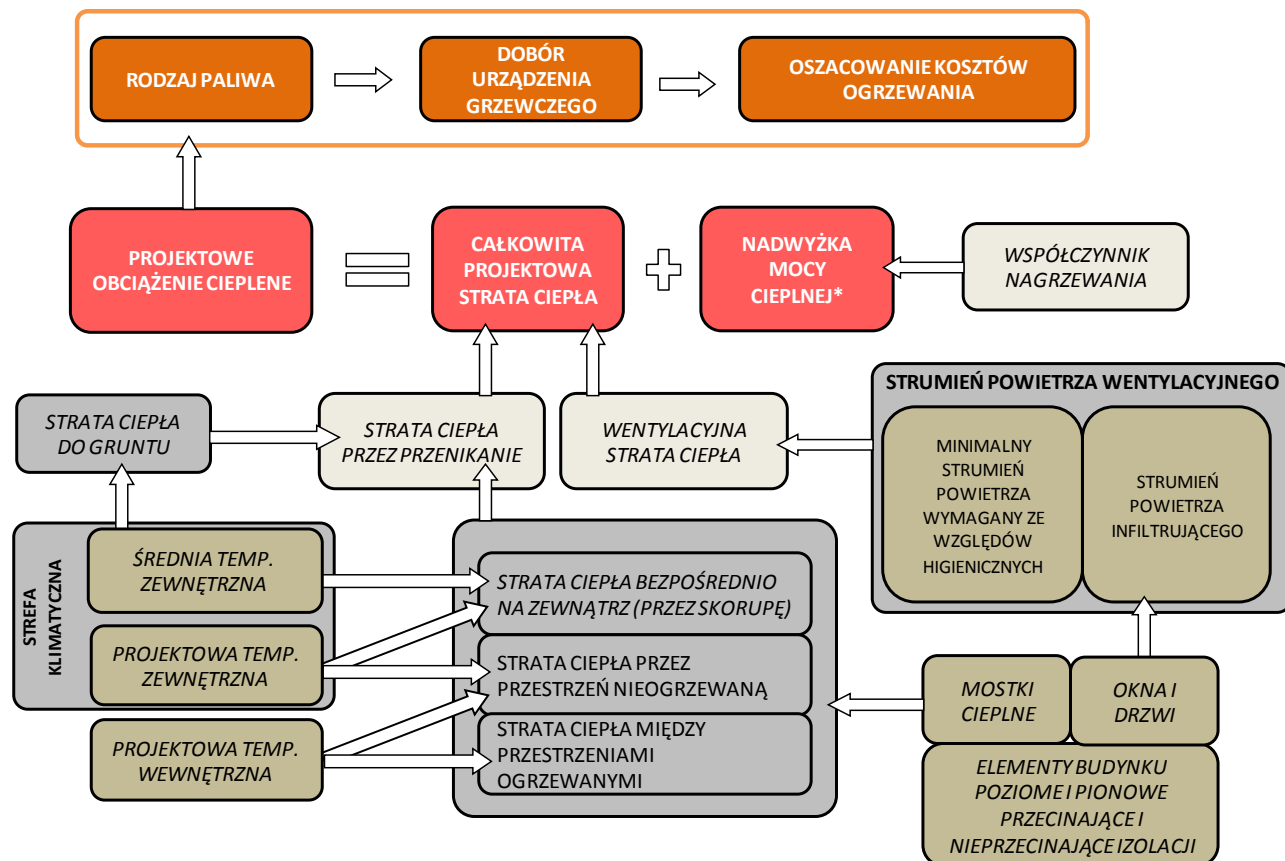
RODZAJ PALIWA

DOBÓR URZĄDZENIA GRZEWCZEGO

OSZACOWANIE KOSZTÓW OGRZEWANIA

PROJEKTOWE OBCIĄŻENIE CIEPLENE

CAŁKOWITA PROJEKTOWA STRATA CIEPŁA

NADWYŻKA MOCY CIEPLNEJ*

WSPÓŁCZYNNIK NAGRZEWANIA

STRUMIEŃ POWIETRZA WENTYLACYJNEGO

STRATA CIEPŁA DO GRUNTU

STRATA CIEPŁA PRZEZ PRZENIKANIE

WENTYLACYJNA STRATA CIEPŁA

MINIMALNY STRUMIEŃ POWIETRZA WYMAGANY ZE WZGLĘDÓW HIGIENICZNYCH

STRUMIEŃ POWIETRZA INFILTRUJĄCEGO

STREFA KLIMATYCZNA

ŚREDNIA TEMP. ZEWNĘTRZNA

PROJEKTOWA TEMP. ZEWNĘTRZNA

PROJEKTOWA TEMP. WEWNĘTRZNA

STRATA CIEPŁA BEZPOŚREDNIO NA ZEWNĄTRZ (PRZEZ SKORUPĘ)

STRATA CIEPŁA PRZEZ PRZESTRZEŃ NIEOGRZEWANĄ

STRATA CIEPŁA MIĘDZY PRZESTRZENIAMI OGRZEWANYMI

MOSTKI CIEPLNE

OKNA I DRZWI

ELEMENTY BUDYNKU POZIOME I PIONOWE PRZECINAJĄCE I NIEPRZECINAJĄCE IZOLACJI